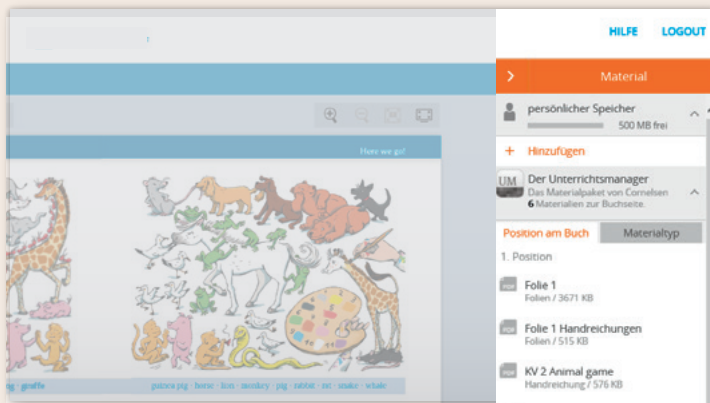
HILFE LOGOUT

Material

persönlicher Speicher

500 MB frei

+ Hinzufügen

UM

Der Unterrichtsmanager

Das Materialpaket von Cornelsen

6 Materialien zur Buchseite.

Position am Buch

Materialtyp

1. Position

Folie 1

Folien / 3671 KB

Folie 1 Handreichungen

Folien / 515 KB

KV 2 Animal game

Handreichung / 576 KB

Here we go!

· giraffe

guinea pig · horse · lion · monkey · pig · rabbit · rio · snake · whale